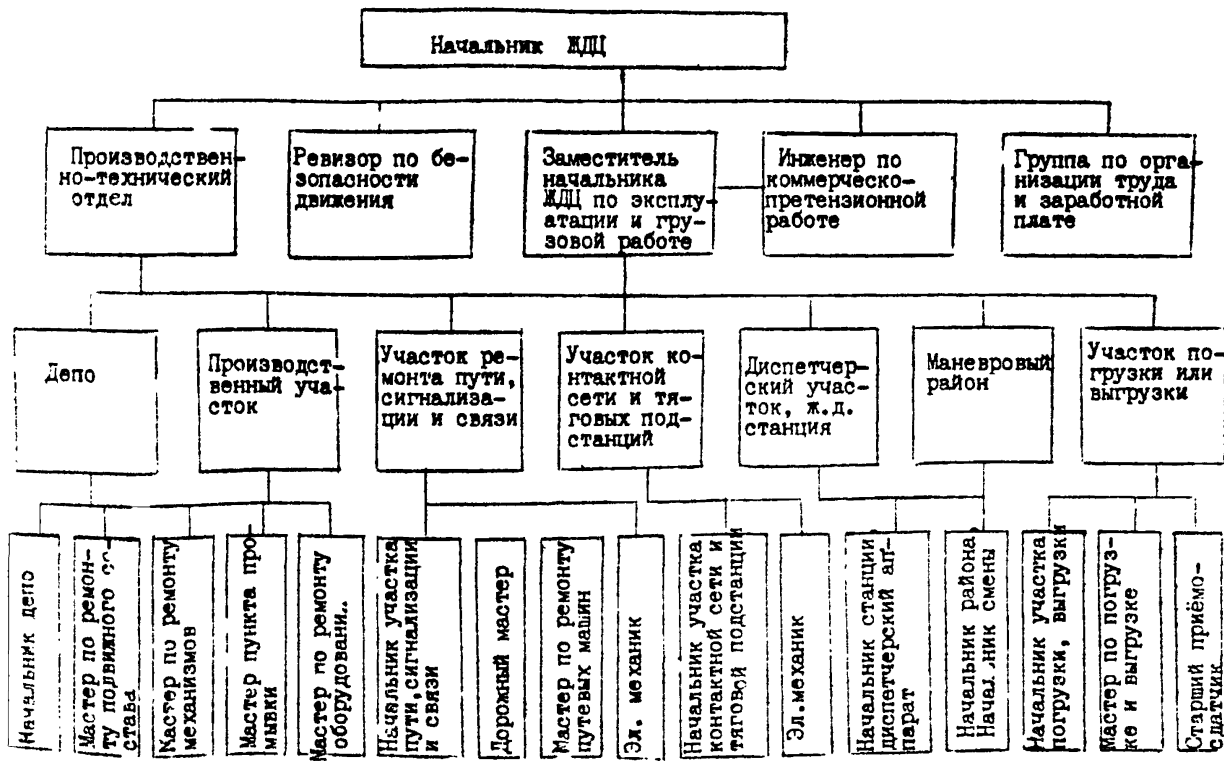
Начальник ЖДЦ

Производственно-технический отдел

Ревизор по безопасности движения

Заместитель начальника ЖДЦ по эксплуатации и грузовой работе

Инженер по коммерческо-претензионной работе

Группа по организации труда и заработной плате

Депо

Производственный участок

Участок ремонта пути, сигнализации и связи

Участок контактной сети и тяговых подстанций

Диспетчерский участок, ж.д. станция

Маневровый район

Участок погрузки или выгрузки

Начальник депо

Мастер по ремонту подвижного состава

Мастер по ремонту механизмов

Мастер пункта промывки

Мастер по ремонту оборудования

Начальник участка пути, сигнализации и связи

Дорожный мастер

Мастер по ремонту путевых машин

Эл. механик

Начальник участка контактной сети и тяговой подстанции

Эл.механик

Начальник станции диспетчерский аппарат

Начальник района Начальник смены

Начальник участка погрузки, выгрузки

Мастер по погрузке и выгрузке

Старший приёмосдатчик